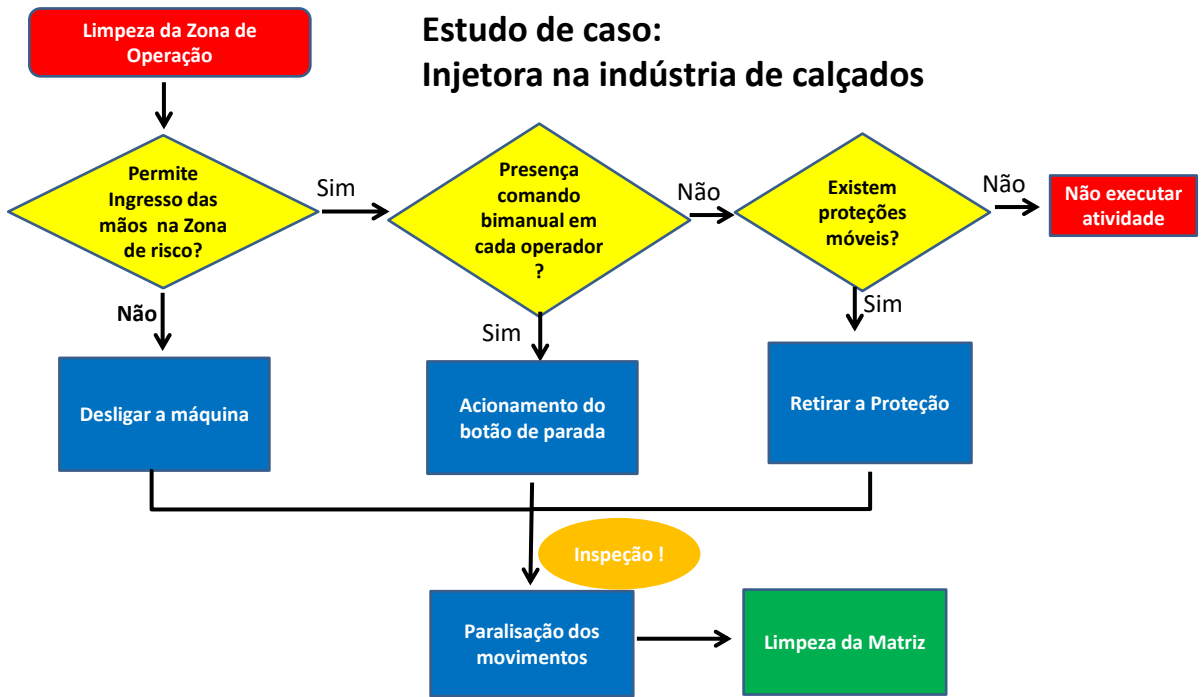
Limpeza da Zona de Operação

Estudo de caso:
Injetora na indústria de calçados

Permite Ingresso das mãos na Zona de risco?

Sim

Presença comando bimanual em cada operador ?

Não

Existem proteções móveis?

Não

Não executar atividade

Não

Sim

Sim

Desligar a máquina

Acionamento do botão de parada

Retirar a Proteção

Inspeção !

Paralisação dos movimentos

Limpeza da Matriz